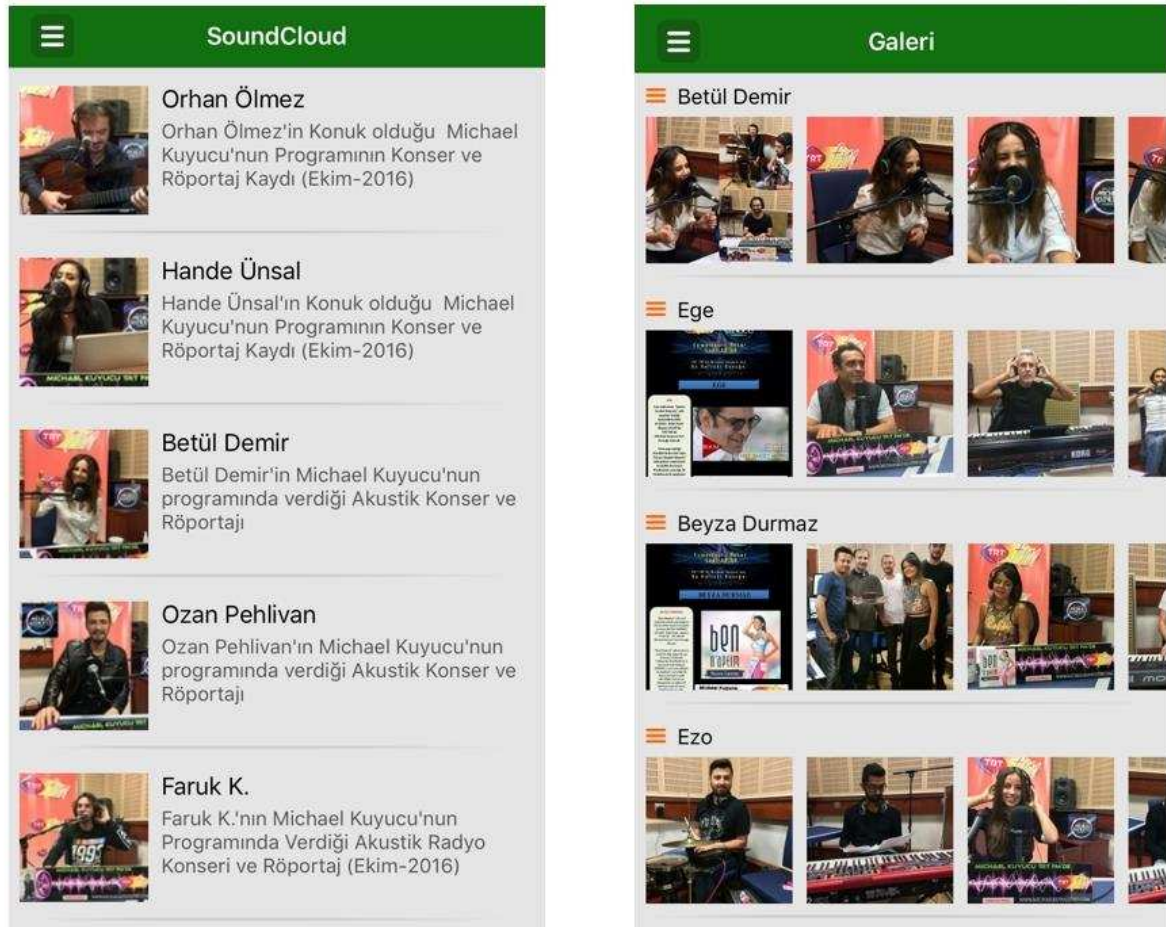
SoundCloud

Orhan Ölmez
Orhan Ölmez'in Konuk olduğu Michael Kuyucu'nun Programının Konser ve Röportaj Kaydı (Ekim-2016)

Hande Ünsal
Hande Ünsal'ın Konuk olduğu Michael Kuyucu'nun Programının Konser ve Röportaj Kaydı (Ekim-2016)

Betül Demir
Betül Demir'in Michael Kuyucu'nun programında verdiği Akustik Konser ve Röportajı

Ozan Pehlivan
Ozan Pehlivan'ın Michael Kuyucu'nun programında verdiği Akustik Konser ve Röportajı

Faruk K.
Faruk K.'nın Michael Kuyucu'nun Programında Verdiği Akustik Radyo Konseri ve Röportaj (Ekim-2016)

Galeri

Betül Demir

Ege

Beyza Durmaz

Ezo